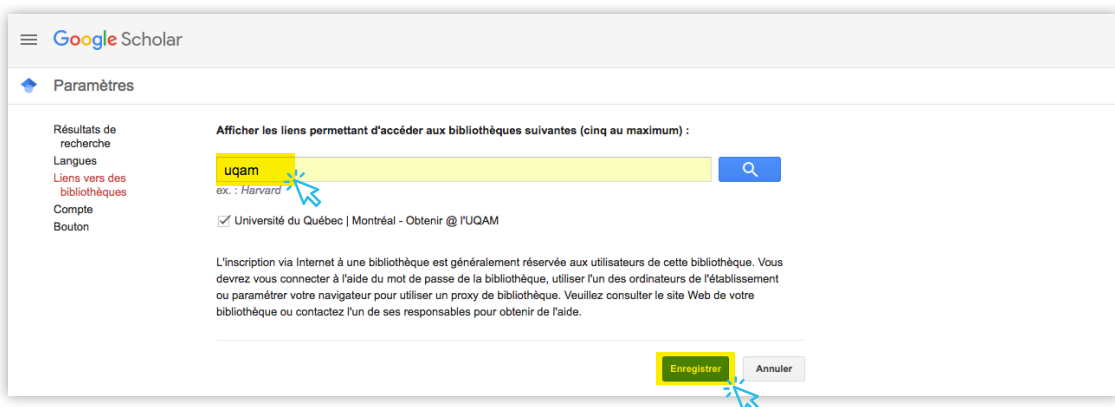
Google Scholar

Paramètres

Résultats de recherche
Langues
Liens vers des bibliothèques
Compte
Bouton

Afficher les liens permettant d'accéder aux bibliothèques suivantes (cinq au maximum) :

uqam

ex. : Harvard

Université du Québec | Montréal - Obtenir @ l'UQAM

L'inscription via Internet à une bibliothèque est généralement réservée aux utilisateurs de cette bibliothèque. Vous devrez vous connecter à l'aide du mot de passe de la bibliothèque, utiliser l'un des ordinateurs de l'établissement ou paramétrer votre navigateur pour utiliser un proxy de bibliothèque. Veuillez consulter le site Web de votre bibliothèque ou contactez l'un de ses responsables pour obtenir de l'aide.

Enregistrer

Annuler